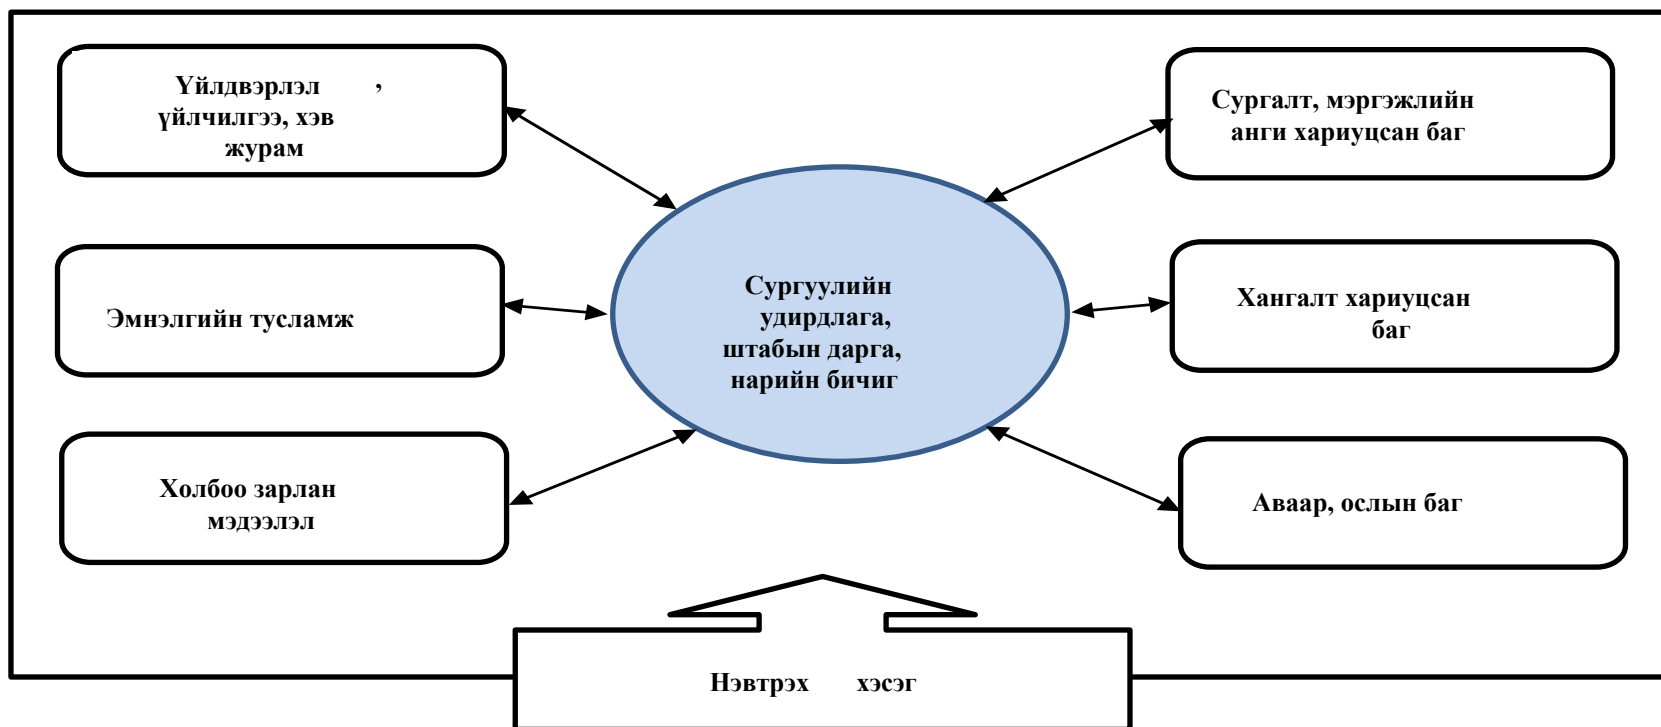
Үйлдвэрлэл , үйлчилгээ, хэв журам

Эмнэлгийн тусламж

Холбоо зарлан мэдээлэл

Сургуулийн удирдлага, штабын дарга, нарийн бичиг

Сургалт, мэргэжлийн анги хариуцсан баг

Хангалт хариуцсан баг

Аваар, ослын баг

Нэвтрэх хэсэг